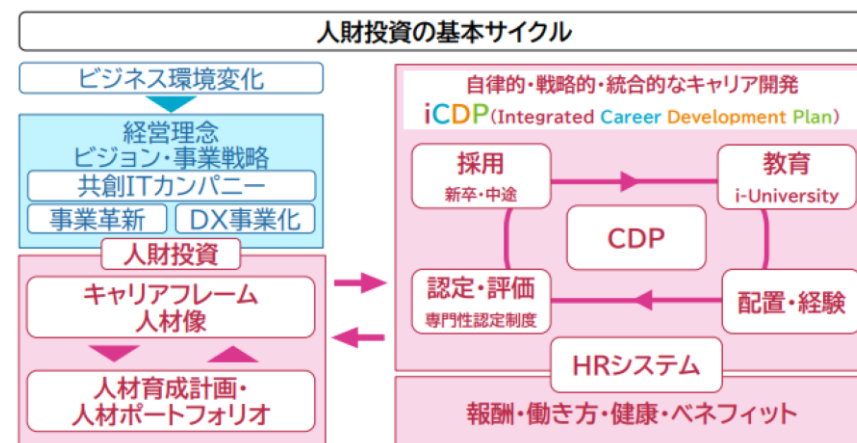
人財投資の基本サイクル

ビジネス環境変化

経営理念
ビジョン・事業戦略

共創ITカンパニー

事業革新

DX事業化

人財投資

キャリアフレーム
人材像

人材育成計画・
人材ポートフォリオ

自律的・戦略的・統合的なキャリア開発
iCDP(Integrated Career Development Plan)

採用
新卒・中途

教育
i-University

CDP

認定・評価
専門性認定制度

配置・経験

HRシステム

報酬・働き方・健康・ベネフィット